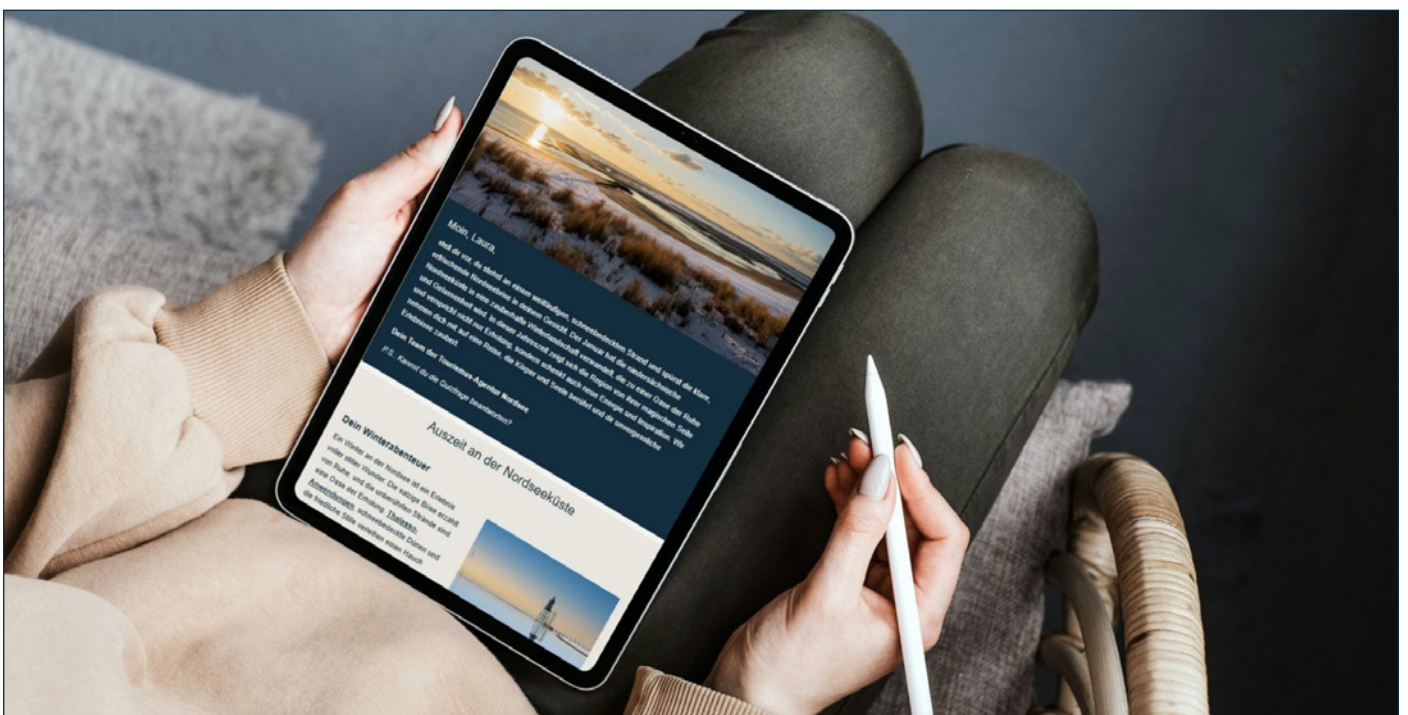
Moin, Laura,

stell dir vor, du stehst an einem weitläufigen, schneebedeckten Strand und spürst die klare, erfrischende Nordseebrise in deinem Gesicht. Der Januar hat die niedersächsische Nordseeküste in eine zauberhafte Winterlandschaft verwandelt, die zu einer Oase der Ruhe und Gelassenheit wird. In dieser Jahreszeit zeigt sich die Region von ihrer magischen Seite und verspricht nicht nur Erholung, sondern schenkt auch neue Energie und Inspiration. Wir nehmen dich mit auf eine Reise, die Körper und Seele berührt und die unvergessliche Erlebnisse zaubert.

Dein Team der Tourismus Agentur Nordsee

P.S.: Kannst du die Quizfrage beantworten?

Auszeit an der Nordseeküste

Dein Winterabenteuer

Ein Winter an der Nordsee ist ein Erlebnis voller stiller Wunder. Die salzige Brise erzählt von Ruhe, und die unberührten Strände sind eine Oase der Erholung. Thalasso-Anwendungen, schneebedeckte Dünen und die friedliche Stille verleihen einen Hauch